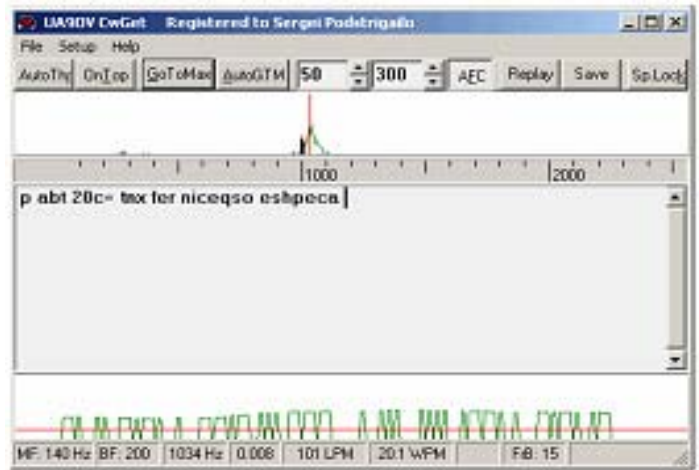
UA9OV CwGet Registered to Sergei Podstrigailo

File Setup Help

AutoThr OnTop GoToMax AutoGTM 50 300 AFC Replay Save SpLock

1000 2000

p abt 20c= tnx fer niceqso eshpeca

MF: 140 Hz BF: 200 1034 Hz 0.008 101 LPM 20.1 WPM F/B: 15